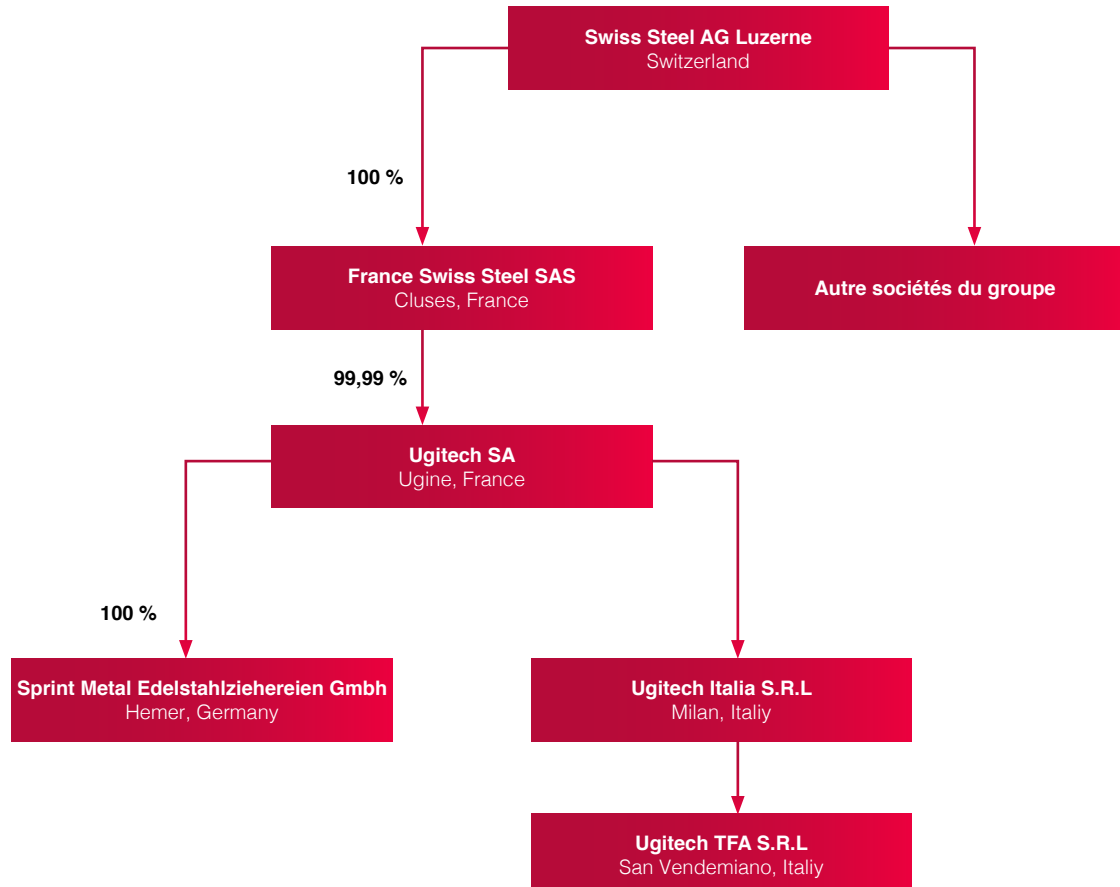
Swiss Steel AG Luzerne
Switzerland

100 %

France Swiss Steel SAS
Cluses, France

Autre sociétés du groupe

99,99 %

Ugitech SA
Ugine, France

100 %

Sprint Metal Edelstahlziehereien Gmbh
Hemer, Germany

Ugitech Italia S.R.L
Milan, Italiy

Ugitech TFA S.R.L
San Vendemiano, Italiy